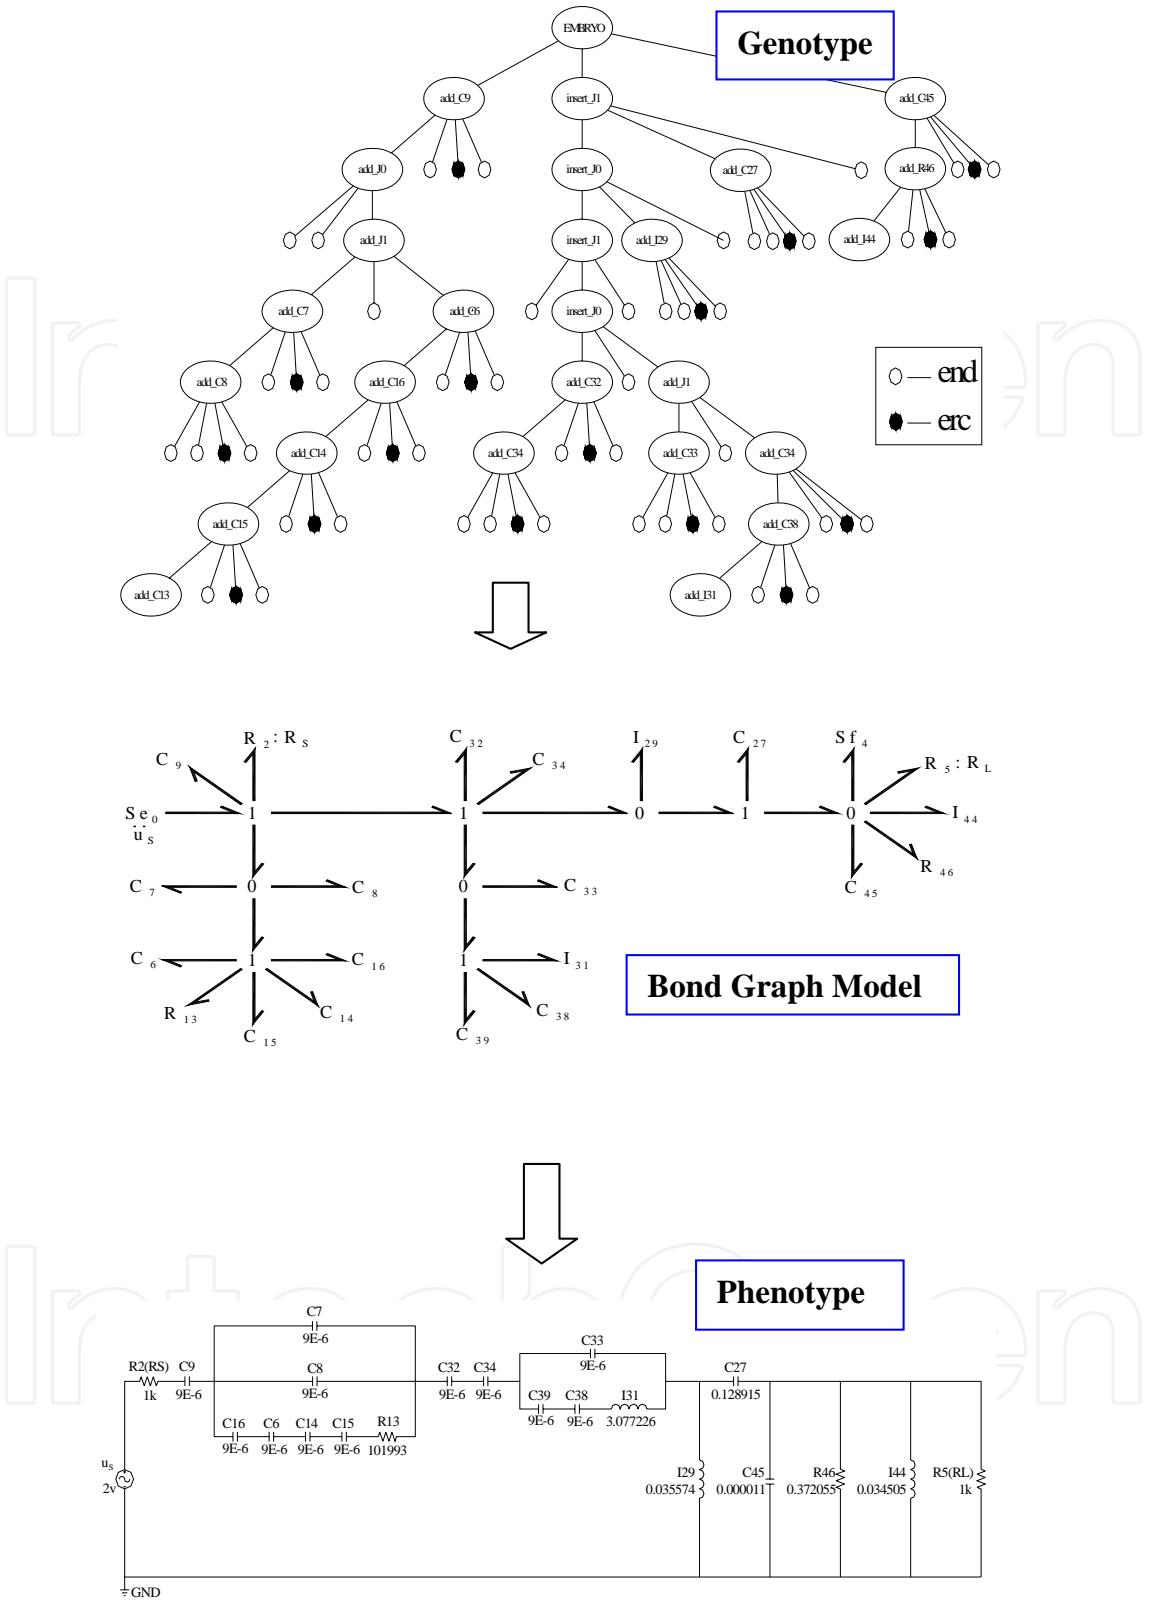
Genotype

EMBRYO

add_C9 insert_J1 add_C45

add_J0 insert_J0 add_C27 add_R46

add_J1 insert_J1 add_I29 add_I44

add_C7 add_C6 insert_J0

add_C8 add_C16 add_C32 add_J1

add_C14 add_C34 add_C33 add_C34

add_C15 add_C38

add_C13 add_I31

end

erc

$R_2 : R_S$ $C_{32}$ $I_{29}$ $C_{27}$ $Sf_4$

$C_9$ $C_{34}$ $R_5 : R_L$

$Se_0$ 1 1 0 1 0 $I_{44}$

$u_S$

$C_7$ 0 $C_8$ 0 $C_{33}$ $R_{46}$

$C_{45}$

$C_6$ 1 $C_{16}$ 1 $I_{31}$

$R_{13}$ $C_{14}$ $C_{38}$

$C_{15}$ $C_{39}$

Bond Graph Model

Phenotype

C7
9E-6

R2(RS) C9 C8 C32 C34 C33 C27
1k 9E-6 9E-6 9E-6 9E-6 9E-6 0.128915

C39 C38 I31
9E-6 9E-6 3.077226

C16 C6 C14 C15 R13
9E-6 9E-6 9E-6 9E-6 101993

$u_s$
2v

I29 C45 R46 I44 R5(RL)
0.035574 0.000011 0.372055 0.034505 1k

GND